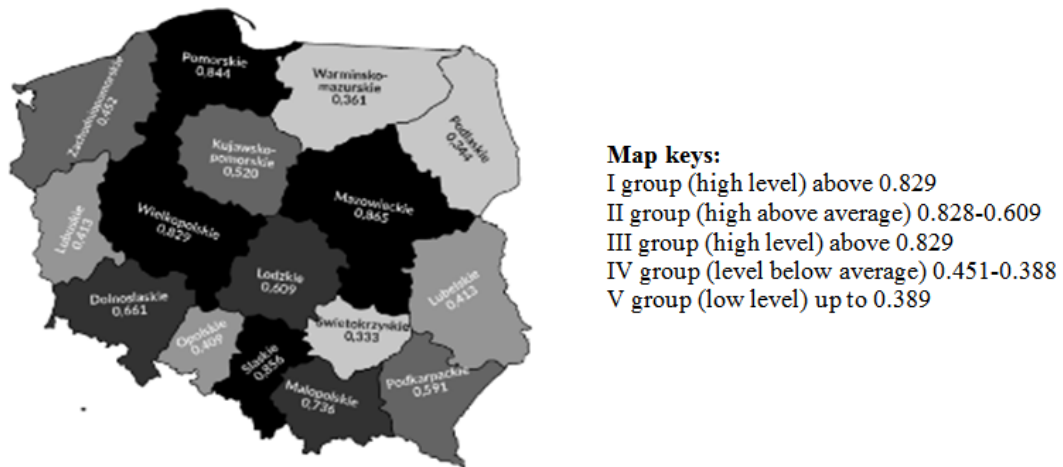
Pomorskie
0,844

Warminsko-mazurskie
0,361

Zachodniopomorskie
0,452

Podlaskie
0,344

Kujawsko-pomorskie
0,520

Mazowieckie
0,865

Lubuskie
0,413

Wielkopolskie
0,829

Lodzkie
0,609

Lubelskie
0,413

Dolnoslaskie
0,661

Opolskie
0,409

Swietokrzyskie
0,333

Slaskie
0,856

Malopolskie
0,736

Podkarpackie
0,591

Map keys:
I group (high level) above 0.829
II group (high above average) 0.828-0.609
III group (high level) above 0.829
IV group (level below average) 0.451-0.388
V group (low level) up to 0.389